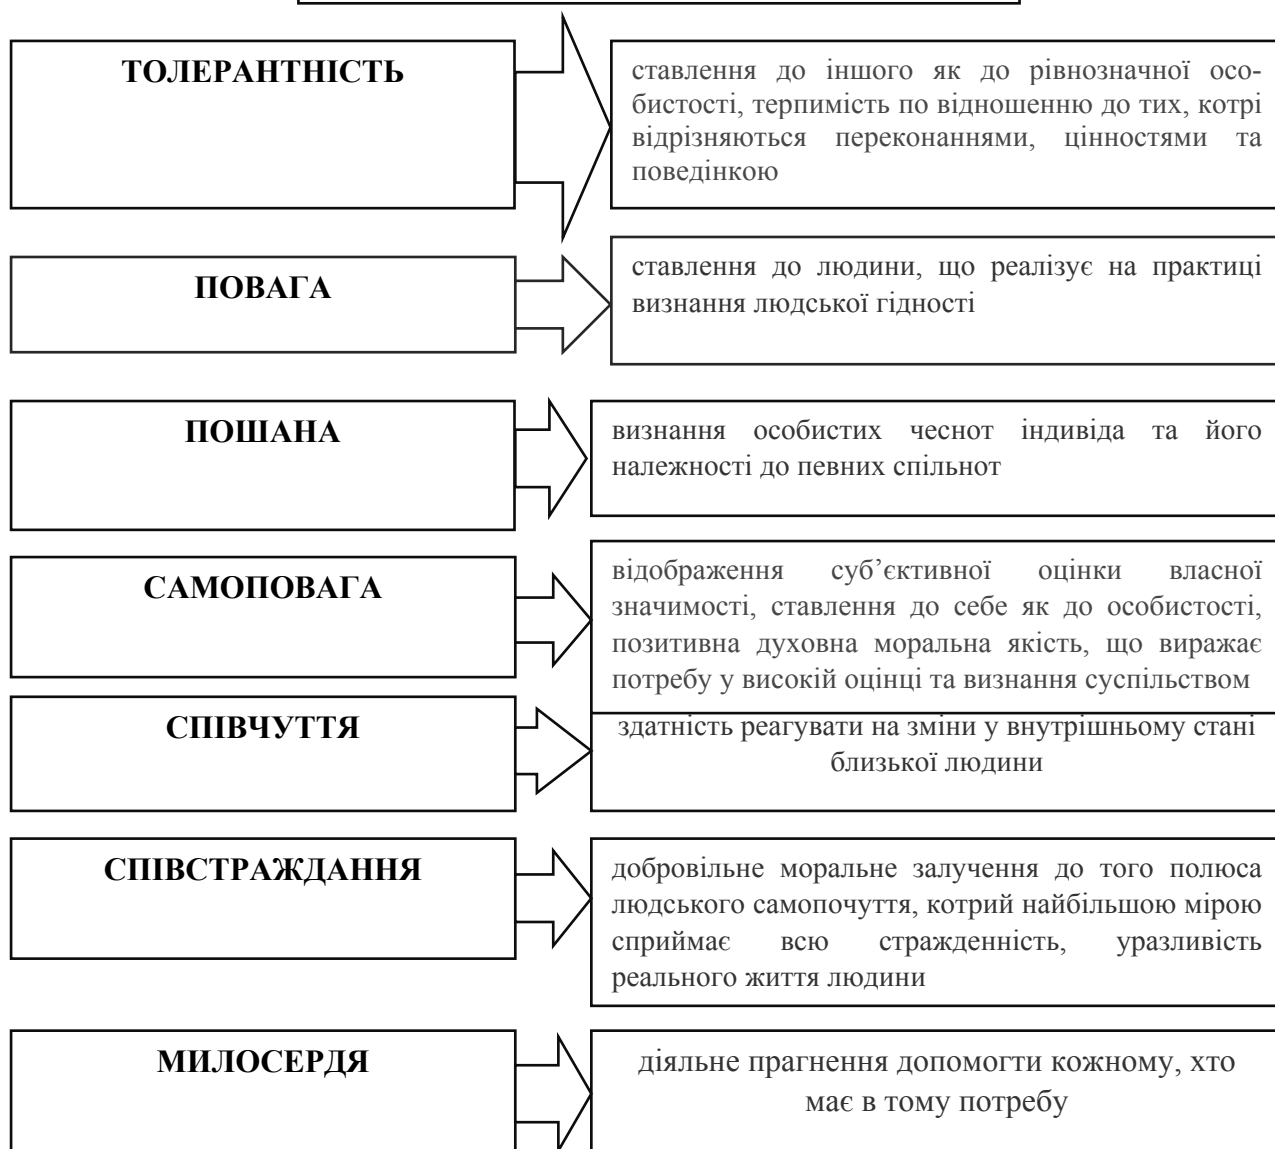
ТОЛЕРАНТНІСТЬ

ставлення до іншого як до рівнозначної особистості, терпимість по відношенню до тих, котрі відрізняються переконаннями, цінностями та поведінкою

ПОВАГА

ставлення до людини, що реалізує на практиці визнання людської гідності

ПОШАНА

визнання особистих чеснот індивіда та його належності до певних спільнот

САМОПОВАГА

відображення суб'єктивної оцінки власної значимості, ставлення до себе як до особистості, позитивна духовна моральна якість, що виражає потребу у високій оцінці та визнання суспільством

СПІВЧУТТЯ

здатність реагувати на зміни у внутрішньому стані близької людини

СПІВСТРАЖДАННЯ

добровільне моральне залучення до того полюса людського самопочуття, котрий найбільшою мірою сприймає всю стражденність, уразливість реального життя людини

МИЛОСЕРДЯ

діяльне прагнення допомогти кожному, хто має в тому потребу